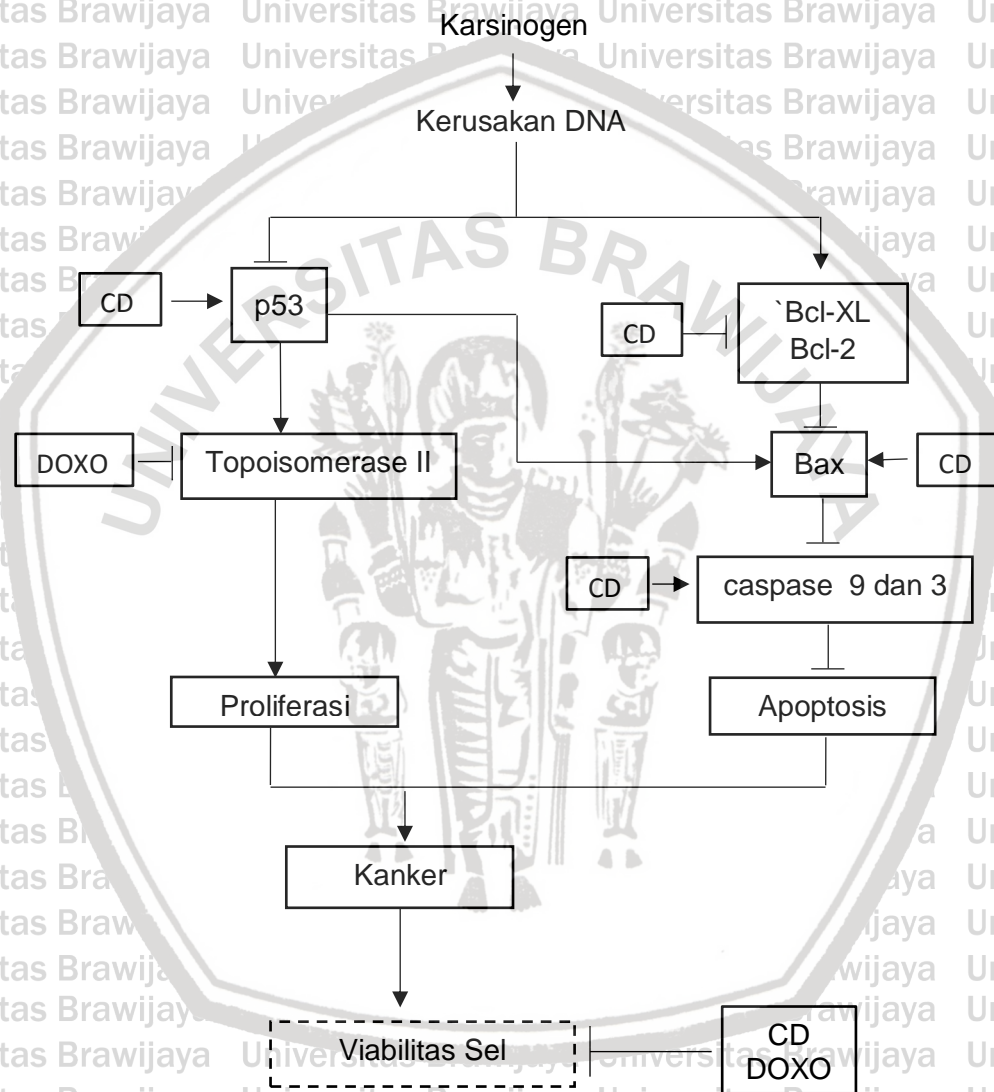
Karsinogen

Kerusakan DNA

CD

p53

CD

`Bcl-XL
Bcl-2

DOXO

Topoisomerase II

Bax

CD

CD

caspase 9 dan 3

Proliferasi

Apoptosis

Kanker

Viabilitas Sel

CD
DOXO

UNIVERSITAS BRAWIJAYA

Universitas Brawijaya Universitas Brawijaya Universitas Brawijaya